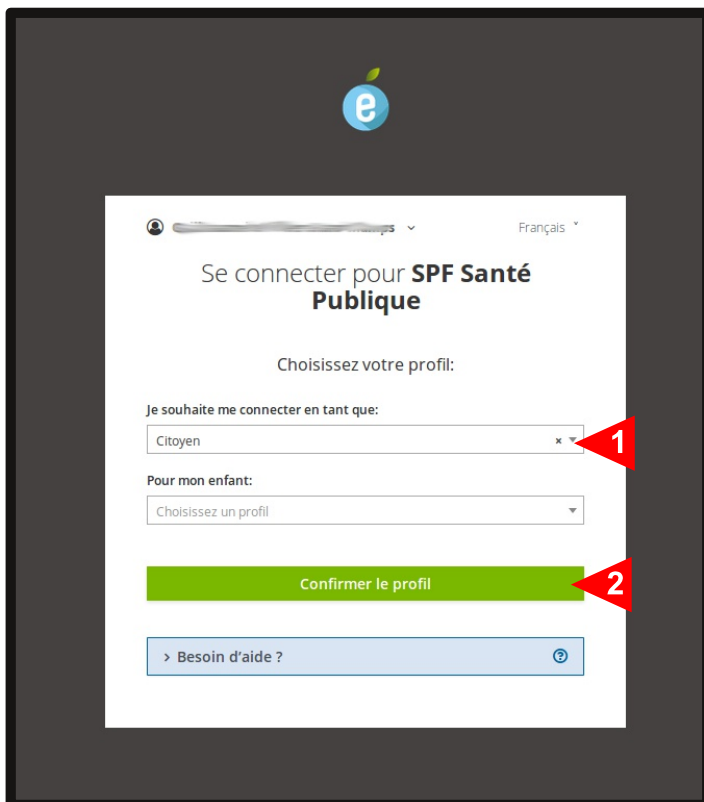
e

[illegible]

Français

Se connecter pour **SPF Santé Publique**

Choisissez votre profil:

Je souhaite me connecter en tant que:

Citoyen ×

1

Pour mon enfant:

Choisissez un profil

Confirmer le profil

2

› Besoin d'aide ?